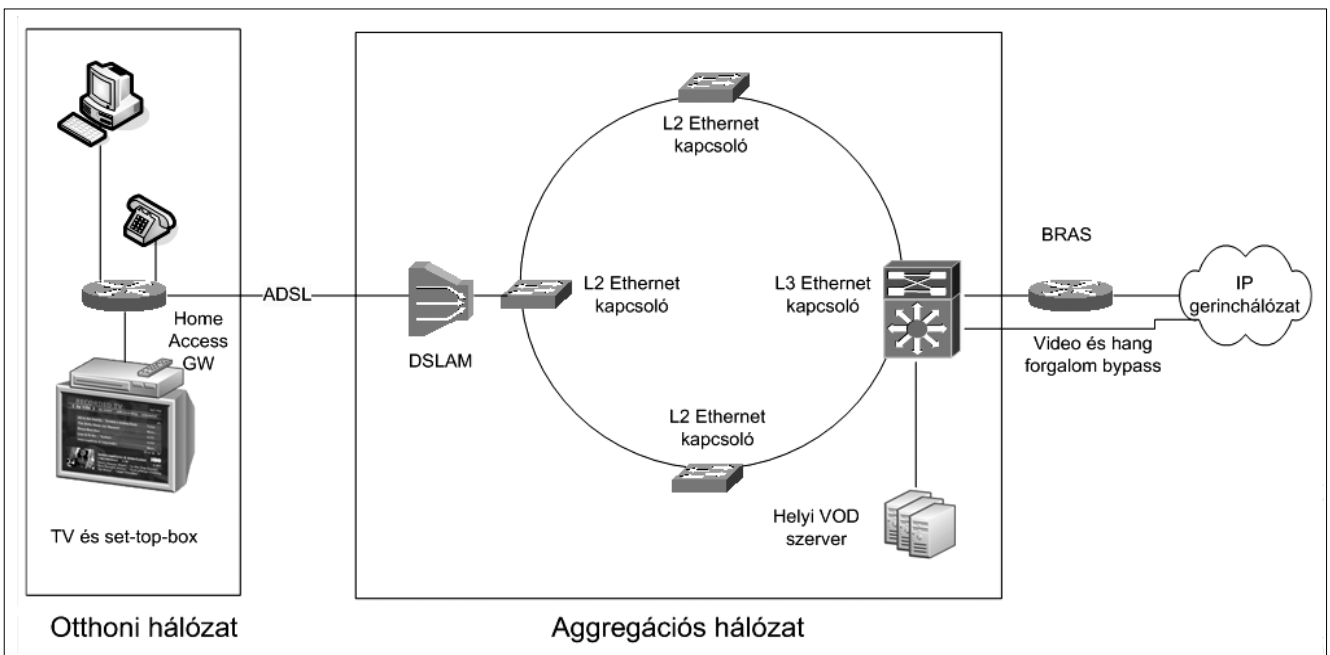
L2 Ethernet kapcsoló

ADSL

Home Access GW

DSLAM

L2 Ethernet kapcsoló

L3 Ethernet kapcsoló

BRAS

IP gerinchálózat

Video és hang forgalom bypass

L2 Ethernet kapcsoló

Helyi VOD szerver

TV és set-top-box

Otthoni hálózat

Aggregációs hálózat